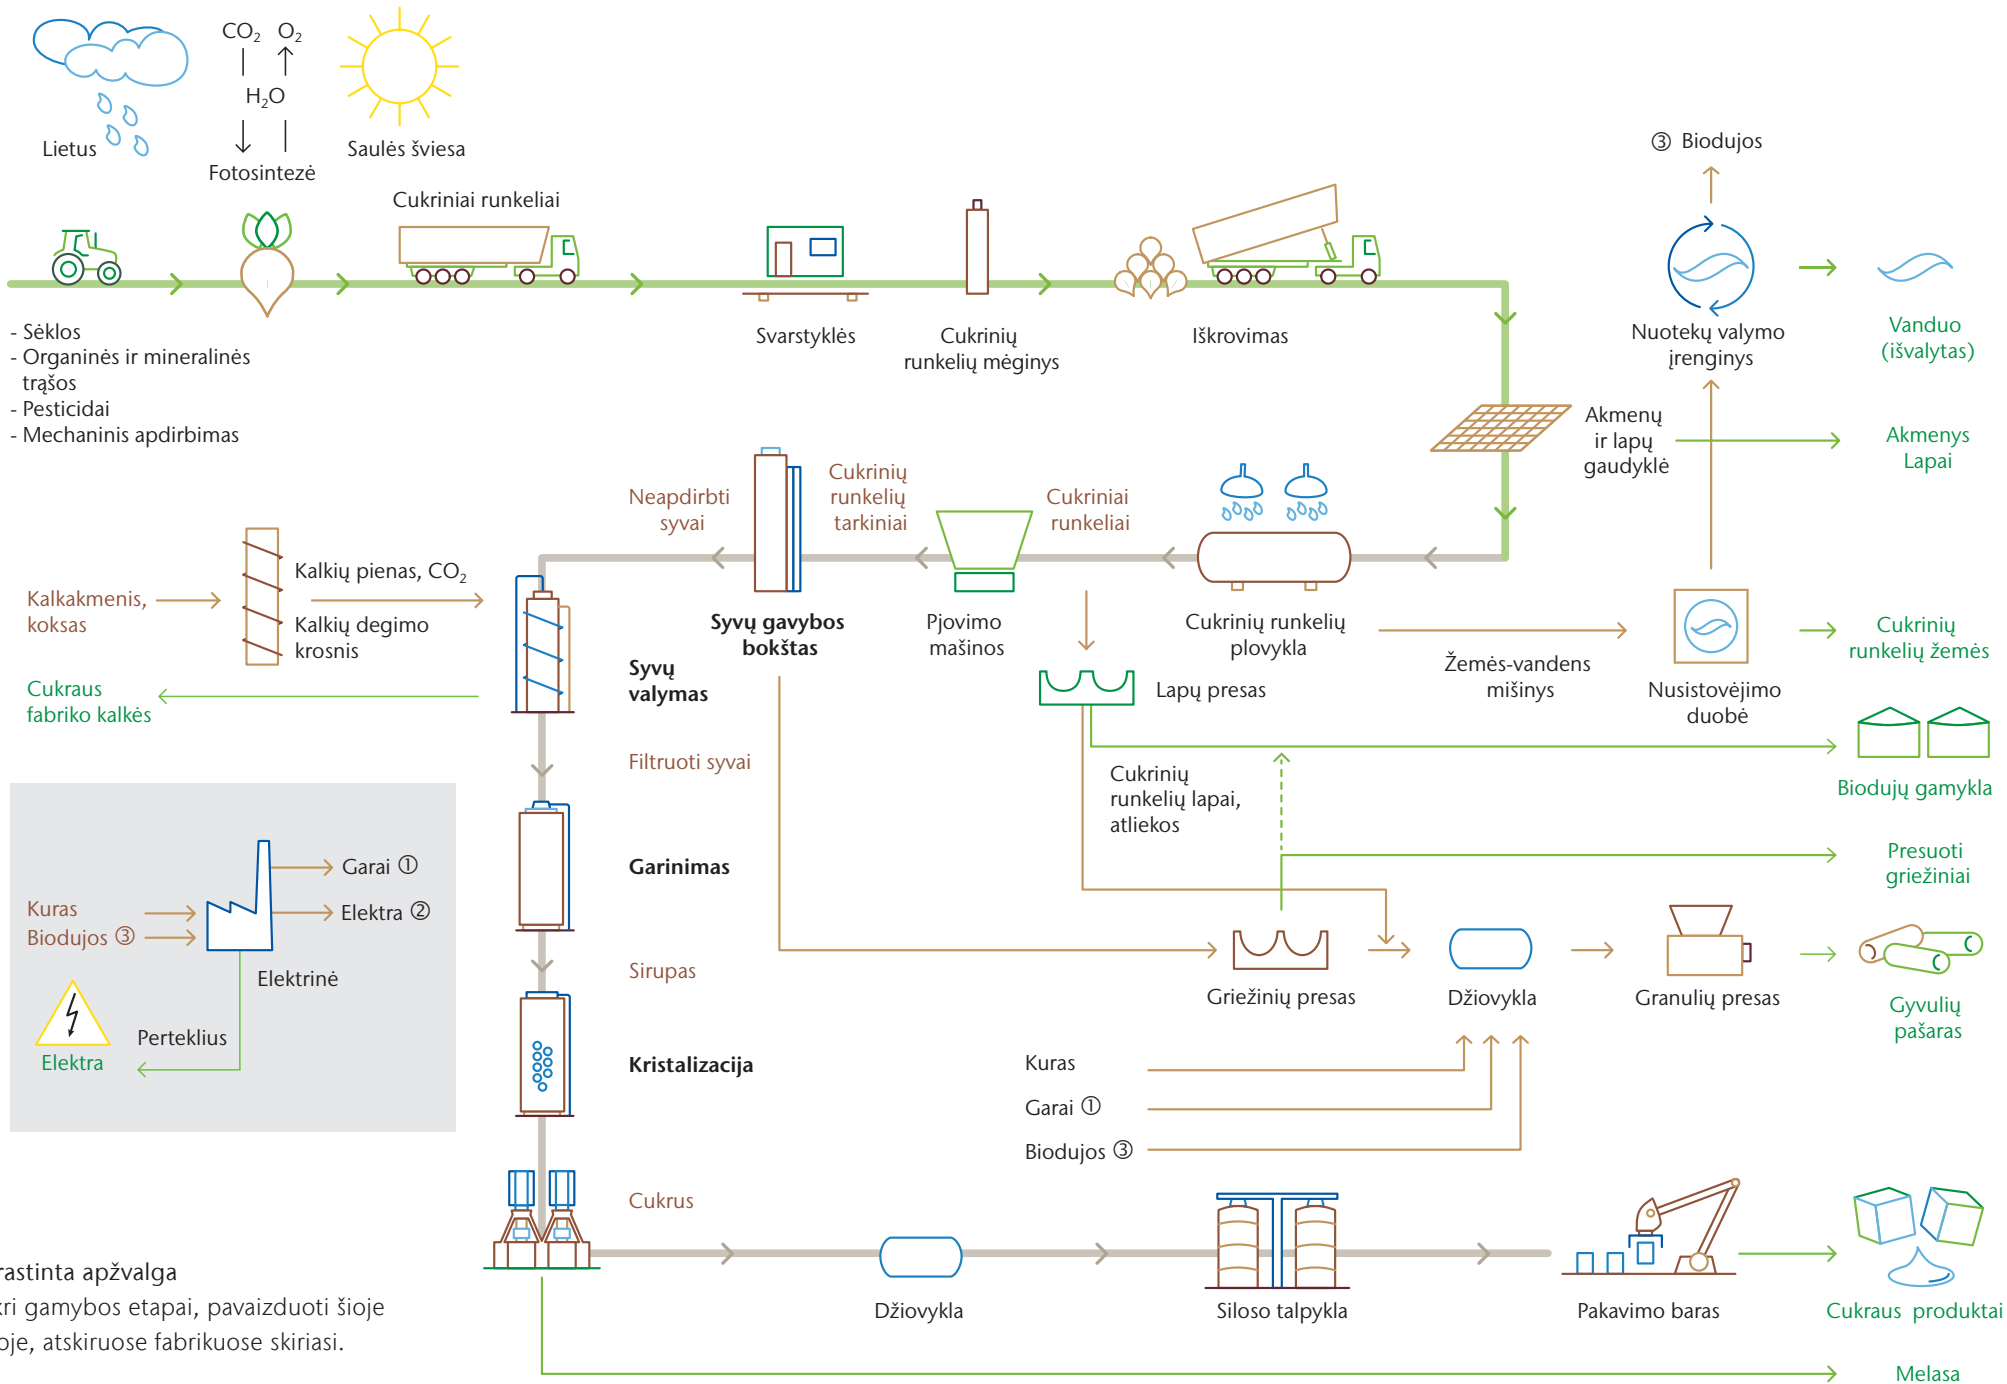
Lietus

$CO_2$ $O_2$
$H_2O$
Fotosintezė

Saulės šviesa

Cukriniai runkeliai

③ Biodujos

- Sėklos
- Organinės ir mineralinės trąšos
- Pesticidai
- Mechaninis apdirbimas

Svarstyklės

Cukrinių runkelių mėginys

Iškrovimas

Nuotekų valymo įrenginys

Vanduo (išvalytas)

Akmenų ir lapų gaudyklė

Akmenys Lapai

Neapdirbti syvai

Cukrinių runkelių tarkiniai

Cukriniai runkeliai

Kalkakmenis, koksas

Kalkių pienas, $CO_2$

Kalkių degimo krosnis

Syvų gavybos bokštas

Pjovimo mašinos

Cukrinių runkelių plovykla

Žemės-vandens mišinys

Nusistovėjimo duobė

Cukrinių runkelių žemės

Cukraus fabriko kalkės

Syvų valymas

Lapų presas

Biodujų gamykla

Filtruoti syvai

Cukrinių runkelių lapai, atliekos

Presuoti griežiniai

Garai ①

Garinimas

Kuras

Elektra ②

Biodujos ③

Elektrinė

Sirupas

Griežinių presas

Džiovykla

Granulių presas

Gyvulių pašaras

Perteklius

Elektra

Kristalizacija

Kuras

Garai ①

Biodujos ③

Cukrus

Džiovykla

Siloso talpykla

Pakavimo baras

Cukraus produktai

Melasa

rastinta apžvalga
kri gamybos etapai, pavaizduoti šioje
oje, atskiruose fabrikuose skiriasi.